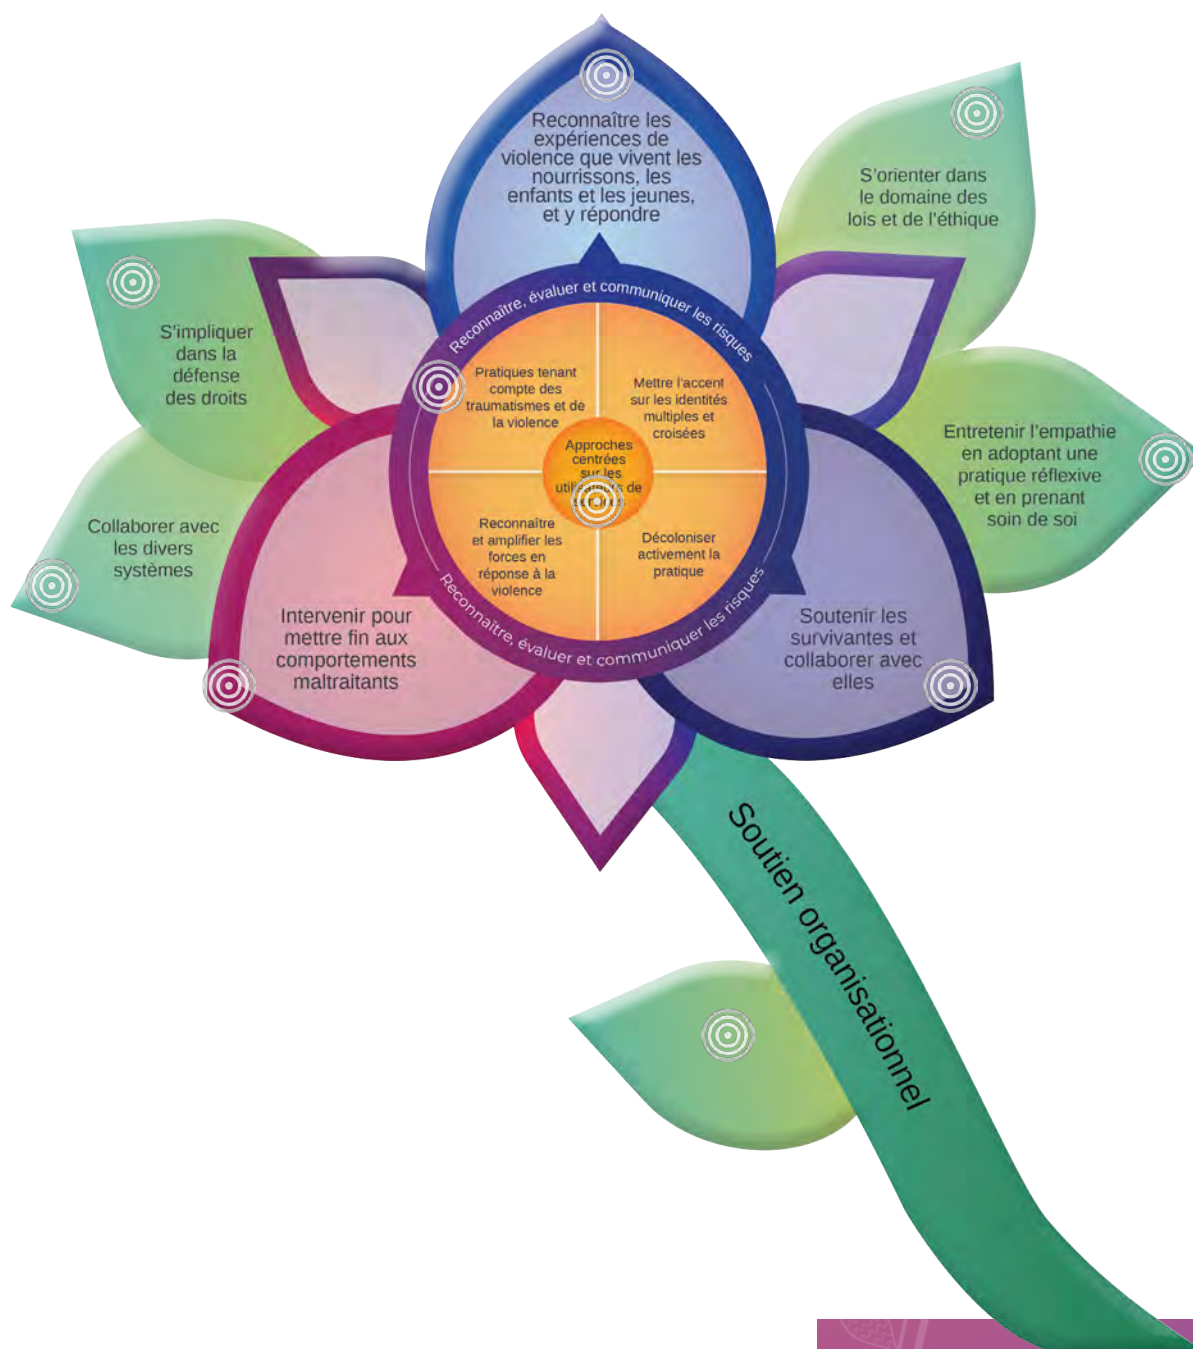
Reconnaître les expériences de violence que vivent les nourrissons, les enfants et les jeunes, et y répondre

S'orienter dans le domaine des lois et de l'éthique

S'impliquer dans la défense des droits

Entretenir l'empathie en adoptant une pratique réflexive et en prenant soin de soi

Collaborer avec les divers systèmes

Reconnaître, évaluer et communiquer les risques

Pratiques tenant compte des traumatismes et de la violence

Mettre l'accent sur les identités multiples et croisées

Approches centrées sur les utili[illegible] de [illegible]

Reconnaître et amplifier les forces en réponse à la violence

Décoloniser activement la pratique

Reconnaître, évaluer et communiquer les risques

Intervenir pour mettre fin aux comportements maltraitants

Soutenir les survivantes et collaborer avec elles

Soutien organisationnel